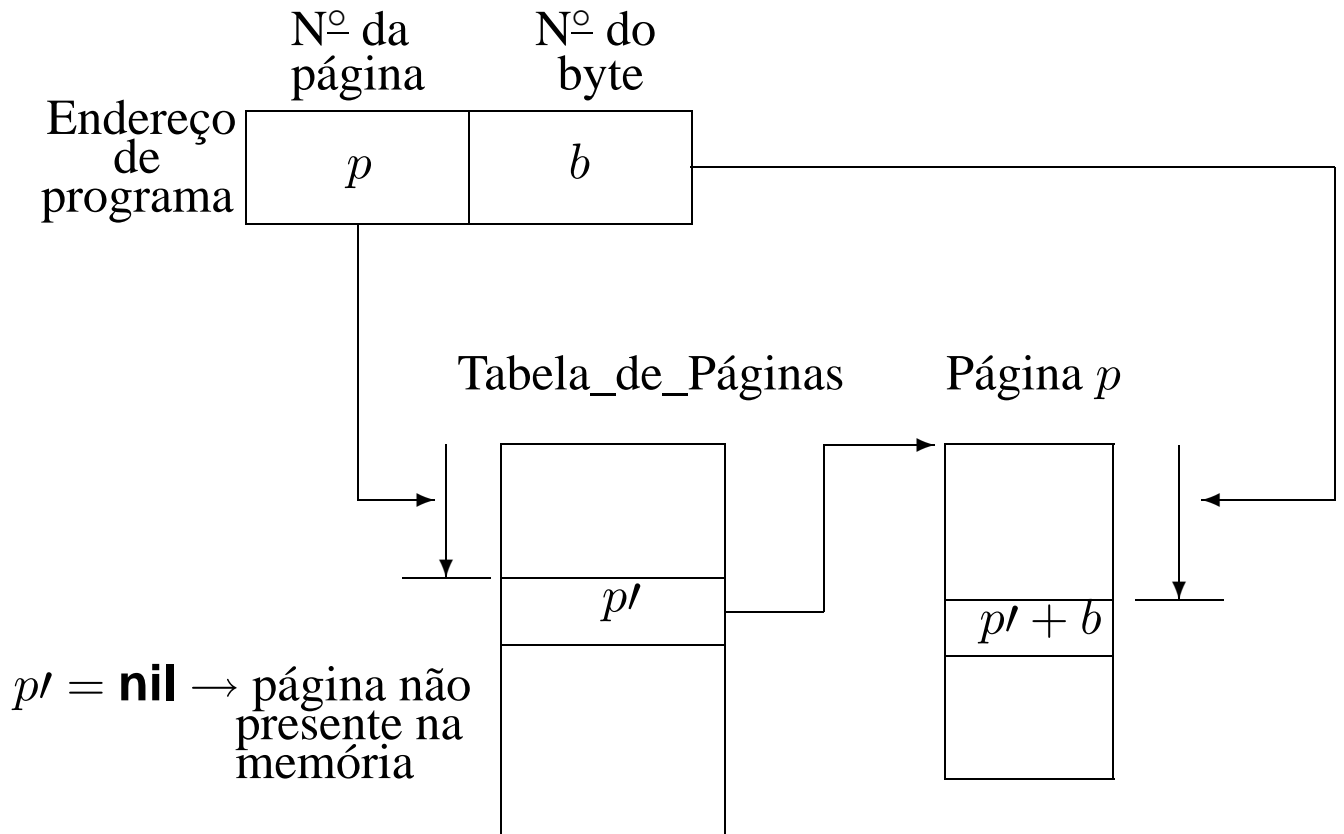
N$^{\underline{o}}$ da página

N$^{\underline{o}}$ do byte

Endereço de programa

$p$

$b$

Tabela_de_Páginas

Página $p$

$p'$

$p' + b$

$p' = \textbf{nil} \rightarrow$ página não presente na memória